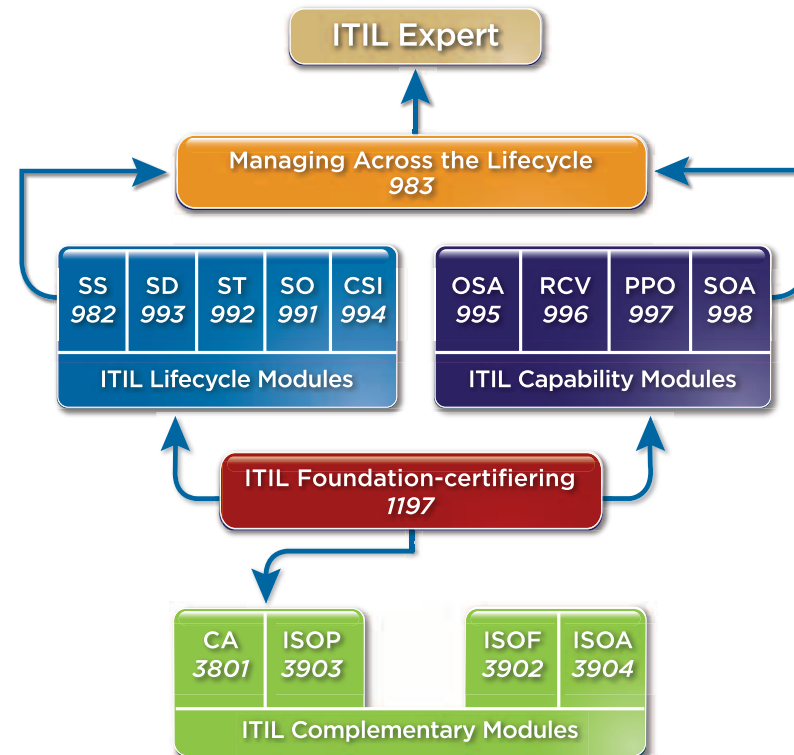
ITIL Expert

Managing Across the Lifecycle
983

| SS 982 | SD 993 | ST 992 | SO 991 | CSI 994 |
|---|---|---|---|---|

ITIL Lifecycle Modules

| OSA 995 | RCV 996 | PPO 997 | SOA 998 |
|---|---|---|---|

ITIL Capability Modules

ITIL Foundation-certifiering
1197

| CA 3801 | ISOP 3903 | ISOF 3902 | ISOA 3904 |
|---|---|---|---|

ITIL Complementary Modules